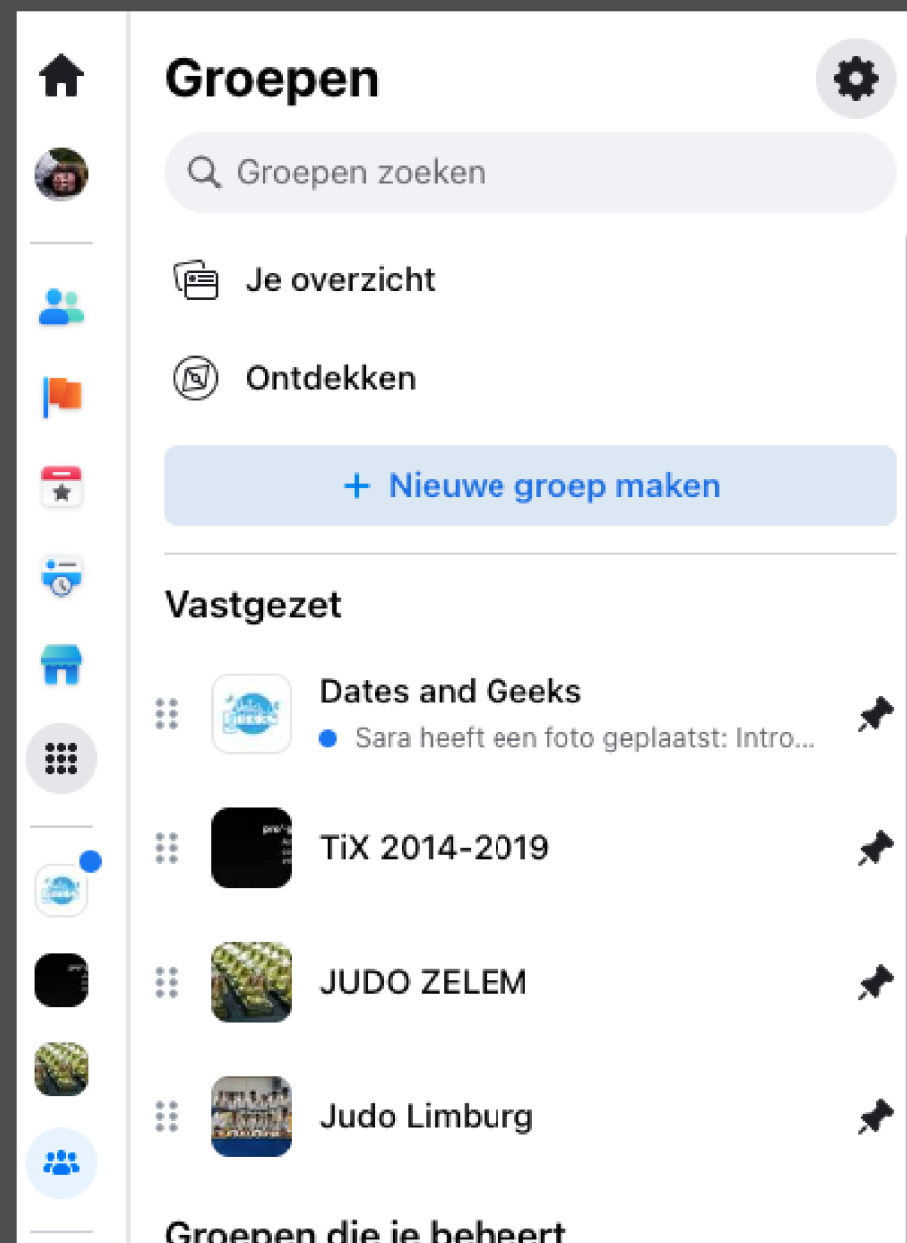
Groepen

Groepen zoeken

Je overzicht

Ontdekken

+ Nieuwe groep maken

Vastgezet

Dates and Geeks
Sara heeft een foto geplaatst: Intro...

TiX 2014-2019

JUDO ZELEM

Judo Limburg

Groepen die je beheert